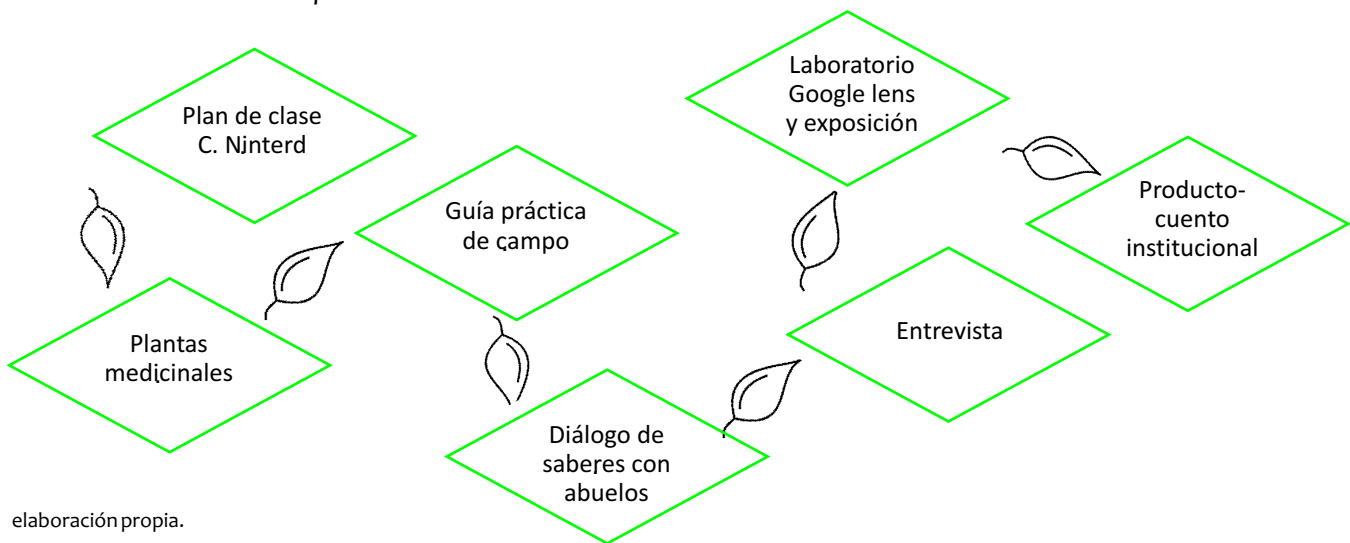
Plan de clase C. Ninterd

Plantas medicinales

Guía práctica de campo

Diálogo de saberes con abuelos

Laboratorio Google lens y exposición

Entrevista

Producto-cuento institucional

elaboración propia.